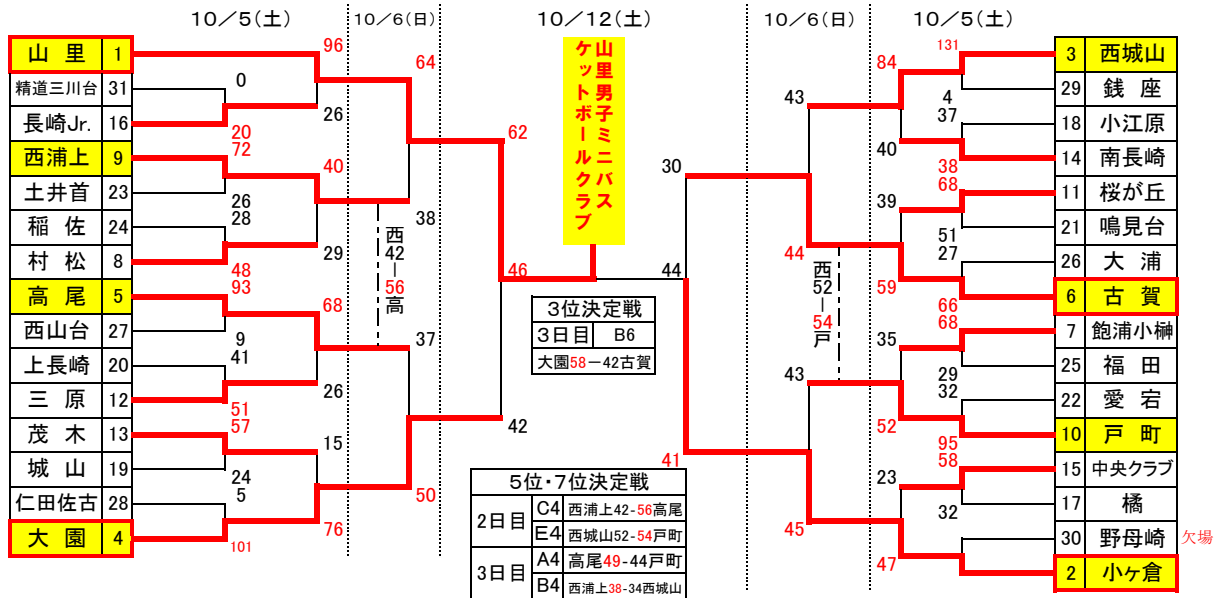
10／5(土)　10／6(日)　10／12(土)　10／6(日)　10／5(土)

| 山里 | 1 |
|---|---|
| 精道三川台 | 31 |
| 長崎Jr. | 16 |
| 西浦上 | 9 |
| 土井首 | 23 |
| 稲佐 | 24 |
| 村松 | 8 |
| 高尾 | 5 |
| 西山台 | 27 |
| 上長崎 | 20 |
| 三原 | 12 |
| 茂木 | 13 |
| 城山 | 19 |
| 仁田佐古 | 28 |
| 大園 | 4 |

96 0 26 20 64 72 40 26 28 29 48 38 93 68 9 41 26 51 37 57 15 24 5 50 76 101 62 46 42

西42―56高

山里男子ミニバスケットボールクラブ

30 44 41

3位決定戦
| 3日目 | B6 |
|---|---|
| 大園58―42古賀 | |

5位・7位決定戦
| 2日目 | C4 | 西浦上42-56高尾 |
|---|---|---|
| | E4 | 西城山52-54戸町 |
| 3日目 | A4 | 高尾49-44戸町 |
| | B4 | 西浦上38-34西城山 |

西52―54戸

131 84 43 4 37 40 38 68 39 51 27 44 59 66 68 35 29 32 43 52 95 58 23 32 45 47

| 3 | 西城山 |
|---|---|
| 29 | 銭座 |
| 18 | 小江原 |
| 14 | 南長崎 |
| 11 | 桜が丘 |
| 21 | 鳴見台 |
| 26 | 大浦 |
| 6 | 古賀 |
| 7 | 飽浦小榊 |
| 25 | 福田 |
| 22 | 愛宕 |
| 10 | 戸町 |
| 15 | 中央クラブ |
| 17 | 橘 |
| 30 | 野母崎 |
| 2 | 小ヶ倉 |

欠場